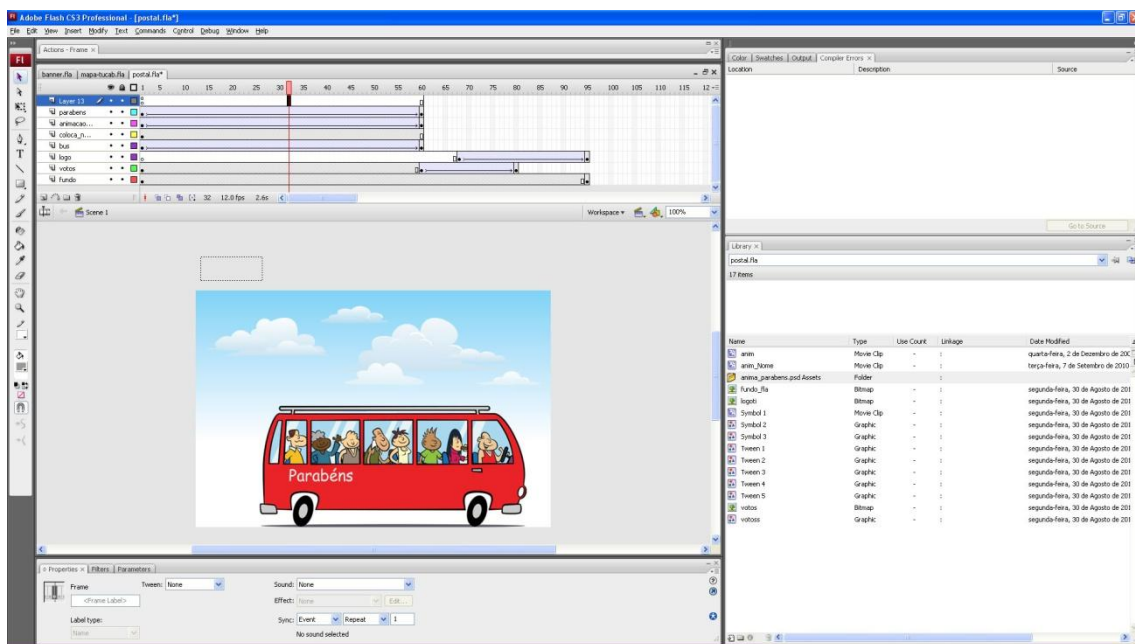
Adobe Flash CS3 Professional - [postal.fla*]
File Edit View Insert Modify Text Commands Control Debug Window Help

Actions - Frame

banner.fla | mapa-tucab.fla | postal.fla*

1 5 10 15 20 25 30 35 40 45 50 55 60 65 70 75 80 85 90 95 100 105 110 115 12

Layer 13
parabens
animacao...
coloca_n...
bus
logo
votos
fundo

32 12.0 fps 2.6s

Scene 1

Workspace 100%

Parabéns

Properties | Filters | Parameters

Frame
Tween: None
<Frame Label>
Label type:
Name
Sound: None
Effect: None
Edit...
Sync: Event
Repeat
1
No sound selected

Color | Swatches | Output | Compiler Errors
Location
Description
Source

Go to Source

Library
postal.fla
17 items

| Name | Type | Use Count | Linkage | Date Modified |
|---|---|---|---|---|
| anim | Movie Clip | - | | quarta-feira, 2 de Dezembro de 200 |
| anim_Nome | Movie Clip | - | | terça-feira, 7 de Setembro de 2010 |
| anima_parabens.psd Assets | Folder | | | |
| fundo_fla | Bitmap | - | | segunda-feira, 30 de Agosto de 201 |
| logoti | Bitmap | - | | segunda-feira, 30 de Agosto de 201 |
| Symbol 1 | Movie Clip | - | | segunda-feira, 30 de Agosto de 201 |
| Symbol 2 | Graphic | - | | segunda-feira, 30 de Agosto de 201 |
| Symbol 3 | Graphic | - | | segunda-feira, 30 de Agosto de 201 |
| Tween 1 | Graphic | - | | segunda-feira, 30 de Agosto de 201 |
| Tween 2 | Graphic | - | | segunda-feira, 30 de Agosto de 201 |
| Tween 3 | Graphic | - | | segunda-feira, 30 de Agosto de 201 |
| Tween 4 | Graphic | - | | segunda-feira, 30 de Agosto de 201 |
| Tween 5 | Graphic | - | | segunda-feira, 30 de Agosto de 201 |
| votos | Bitmap | - | | segunda-feira, 30 de Agosto de 201 |
| votoss | Graphic | - | | segunda-feira, 30 de Agosto de 201 |